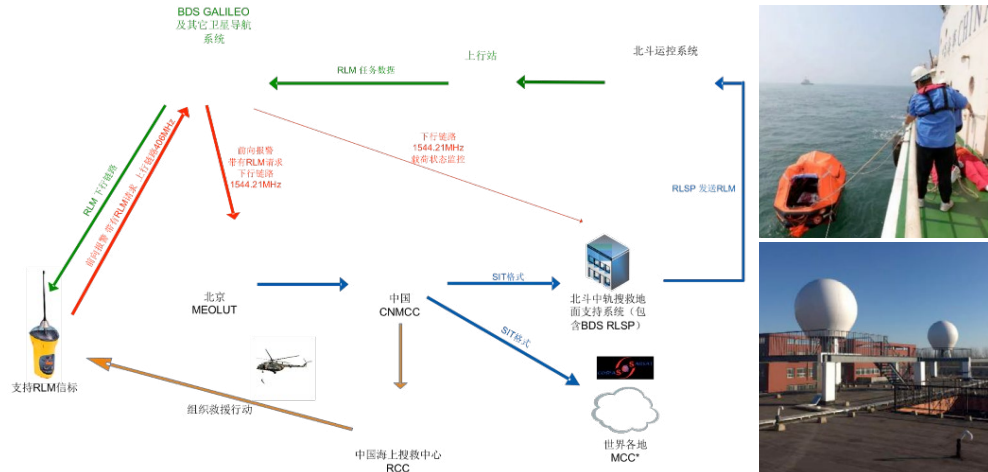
BDS GALILEO
及其它卫星导航
系统

上行站

北斗运控系统

RLM 任务数据

RLM 下行链路

前向报警 带有RLM请求 上行链路406MHz

前向报警
带有RLM请求
下行链路
1544.21MHz

下行链路
1544.21MHz
载荷状态监控

RLSP 发送RLM

支持RLM信标

北京
MEOLUT

中国
CNMCC

SIT格式

SIT格式

北斗中轨搜救地面支持系统（包含BDS RLSP）

组织救援行动

中国海上搜救中心
RCC

世界各地
MCC*